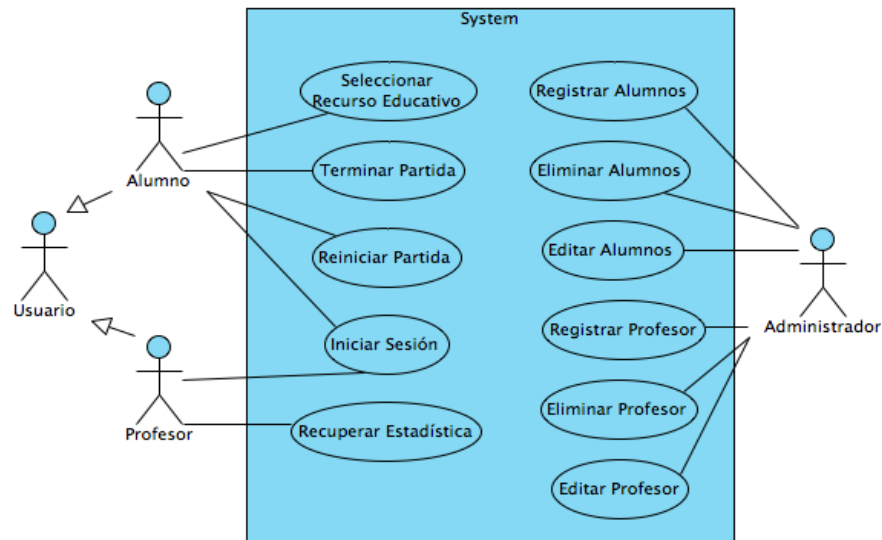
System

Alumno

Usuario

Profesor

Administrador

Seleccionar Recurso Educativo

Terminar Partida

Reiniciar Partida

Iniciar Sesión

Recuperar Estadística

Registrar Alumnos

Eliminar Alumnos

Editar Alumnos

Registrar Profesor

Eliminar Profesor

Editar Profesor